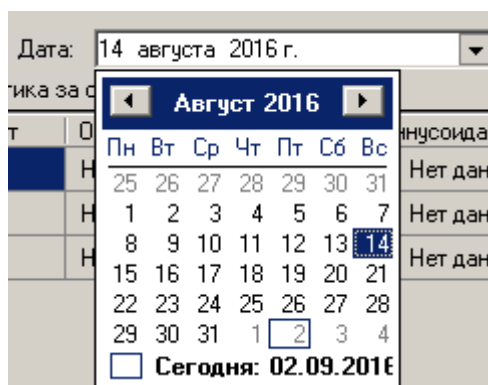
Дата: 14 августа 2016 г.

тика за с

т | О | ннусоида

Н | Нет дан

Н | Нет дан

Н | Нет дан

Август 2016

| Пн | Вт | Ср | Чт | Пт | Сб | Вс |
|---|---|---|---|---|---|---|
| 25 | 26 | 27 | 28 | 29 | 30 | 31 |
| 1 | 2 | 3 | 4 | 5 | 6 | 7 |
| 8 | 9 | 10 | 11 | 12 | 13 | 14 |
| 15 | 16 | 17 | 18 | 19 | 20 | 21 |
| 22 | 23 | 24 | 25 | 26 | 27 | 28 |
| 29 | 30 | 31 | 1 | 2 | 3 | 4 |

Сегодня: 02.09.2016